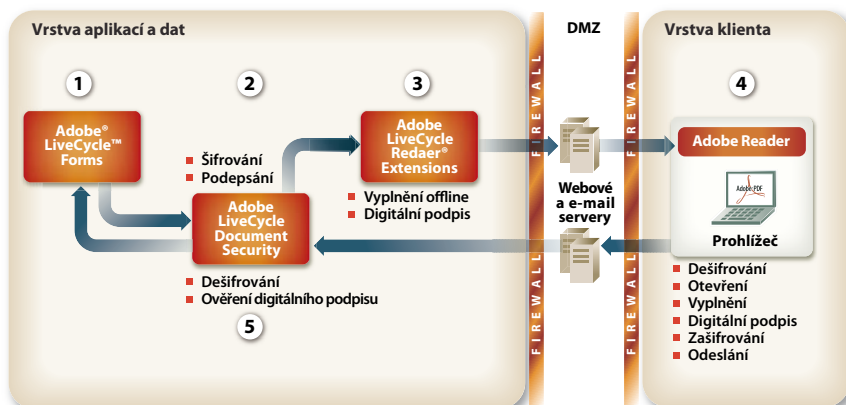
Vrstva aplikací a dat

DMZ

Vrstva klienta

1

2

3

4

Adobe® LiveCycle™ Forms

Šifrování
Podepsání

Adobe LiveCycle Redaer® Extensions

Vyplnění offline
Digitální podpis

FIREWALL

Webové a e-mail servery

FIREWALL

Adobe Reader

Adobe PDF

Prohlížeč

Adobe LiveCycle Document Security

Dešifrování
Ověření digitálního podpisu

5

FIREWALL

FIREWALL

Dešifrování
Otevření
Vyplnění
Digitální podpis
Zašifrování
Odeslání